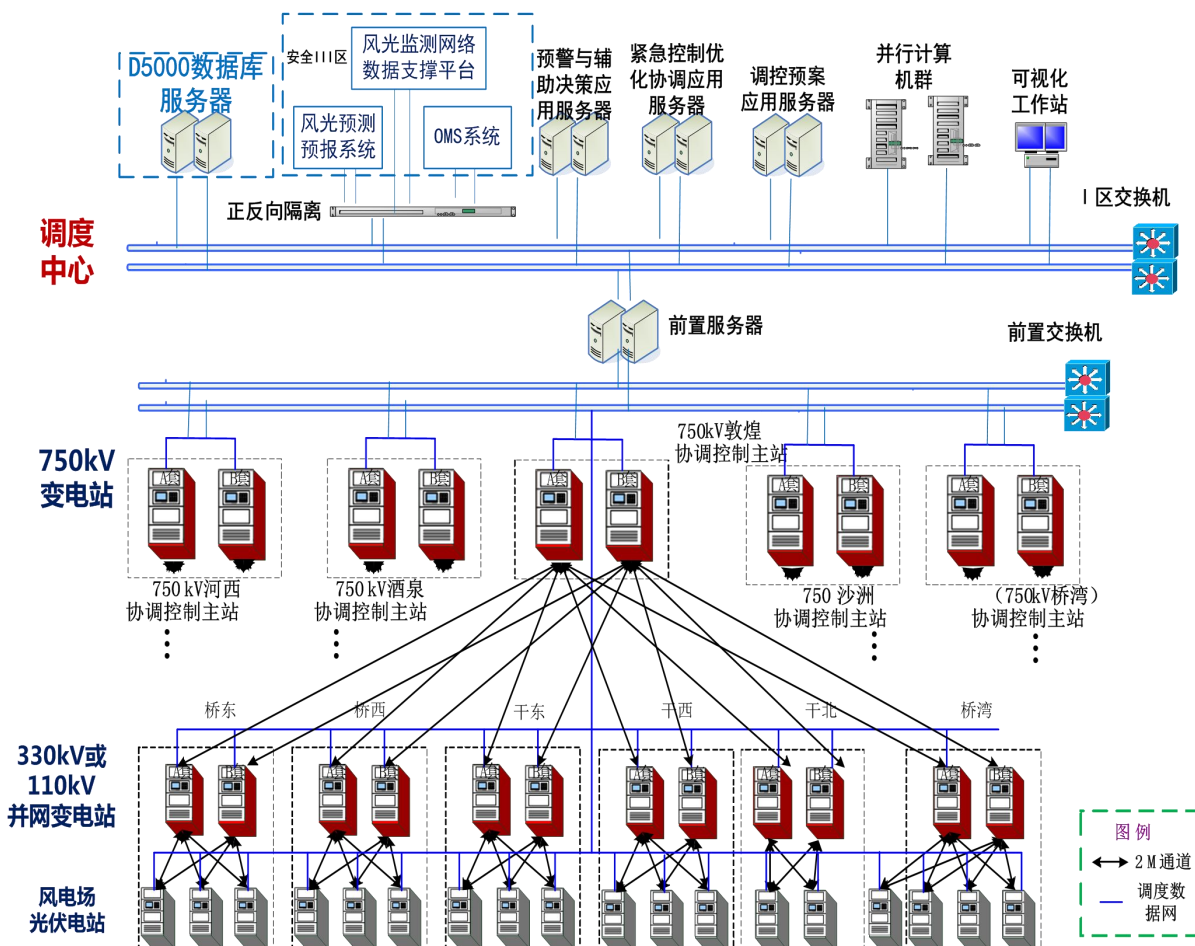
D5000数据库服务器

安全III区

风光监测网络数据支撑平台

风光预测预报系统

OMS系统

预警与辅助决策应用服务器

紧急控制优化协调应用服务器

调控预案应用服务器

并行计算机群

可视化工作站

正反向隔离

I 区交换机

调度中心

前置服务器

前置交换机

750kV变电站

750kV敦煌协调控制主站

A套 B套

750 kV河西协调控制主站

750 kV酒泉协调控制主站

750 沙洲协调控制主站

（750kV桥湾）协调控制主站

桥东

桥西

干东

干西

干北

桥湾

330kV或110kV并网变电站

风电场光伏电站

图例

2M通道

调度数据网